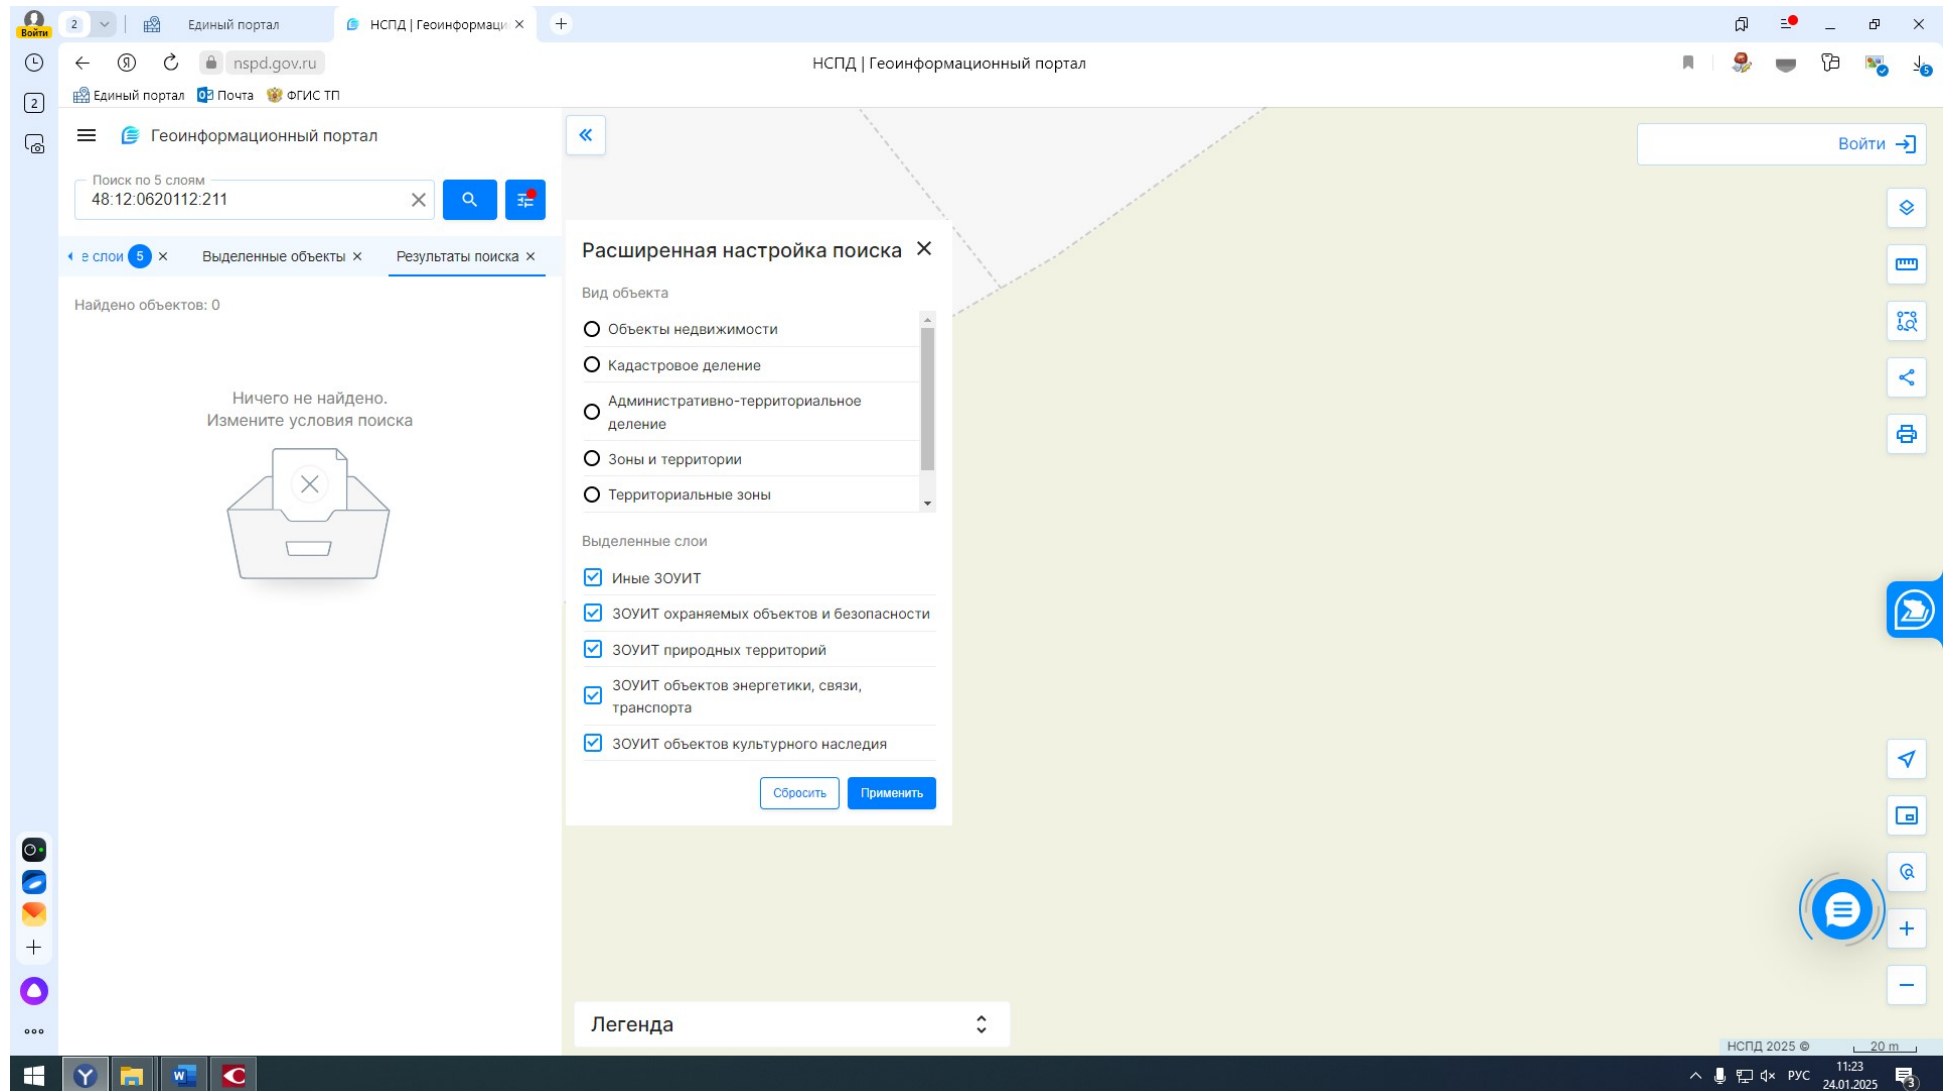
Войти 2 Единый портал НСПД | Геоинформаци ×

nspd.gov.ru НСПД | Геоинформационный портал

Единый портал Почта ФГИС ТП

Геоинформационный портал

Поиск по 5 слоям
48:12:0620112:211

е слои 5 × Выделенные объекты × Результаты поиска ×

Найдено объектов: 0

Ничего не найдено.
Измените условия поиска

Расширенная настройка поиска

Вид объекта

Объекты недвижимости
Кадастровое деление
Административно-территориальное деление
Зоны и территории
Территориальные зоны

Выделенные слои

Иные ЗОУИТ
ЗОУИТ охраняемых объектов и безопасности
ЗОУИТ природных территорий
ЗОУИТ объектов энергетики, связи, транспорта
ЗОУИТ объектов культурного наследия

Сбросить Применить

Войти

Легенда

НСПД 2025 © 20 m

РУС 11:23 24.01.2025